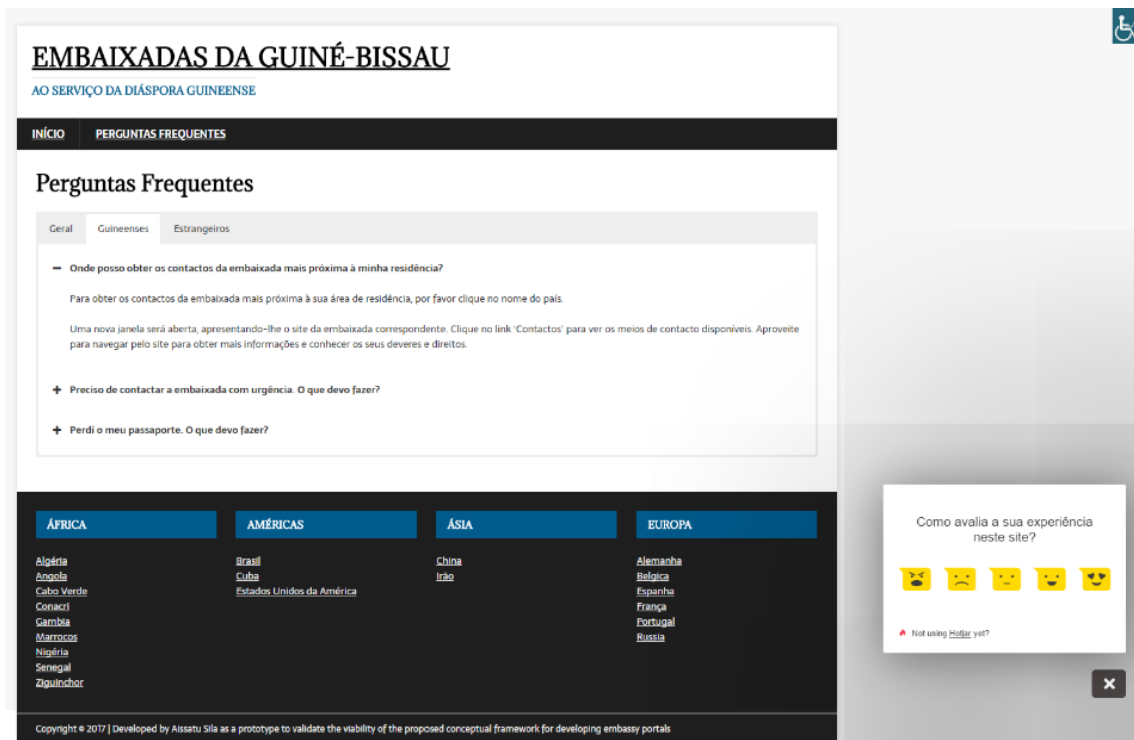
EMBAIXADAS DA GUINÉ-BISSAU

AO SERVIÇO DA DIÁSPORA GUINEENSE

INÍCIO PERGUNTAS FREQUENTES

Perguntas Frequentes

Geral Guineenses Estrangeiros

− Onde posso obter os contactos da embaixada mais próxima à minha residência?

Para obter os contactos da embaixada mais próxima à sua área de residência, por favor clique no nome do país.

Uma nova janela será aberta, apresentando-lhe o site da embaixada correspondente. Clique no link 'Contactos' para ver os meios de contacto disponíveis. Aproveite para navegar pelo site para obter mais informações e conhecer os seus deveres e direitos.

+ Preciso de contactar a embaixada com urgência. O que devo fazer?

+ Perdi o meu passaporte. O que devo fazer?

ÁFRICA

Algéria
Angola
Cabo Verde
Conacri
Gambia
Marrocos
Nigéria
Senegal
Ziguinchor

AMÉRICAS

Brasil
Cuba
Estados Unidos da América

ÁSIA

China
Irão

EUROPA

Alemanha
Belgica
Espanha
França
Portugal
Russia

Como avalia a sua experiência neste site?

Not using Hotjar yet?

Copyright © 2017 | Developed by Aissatu Sila as a prototype to validate the viability of the proposed conceptual framework for developing embassy portals